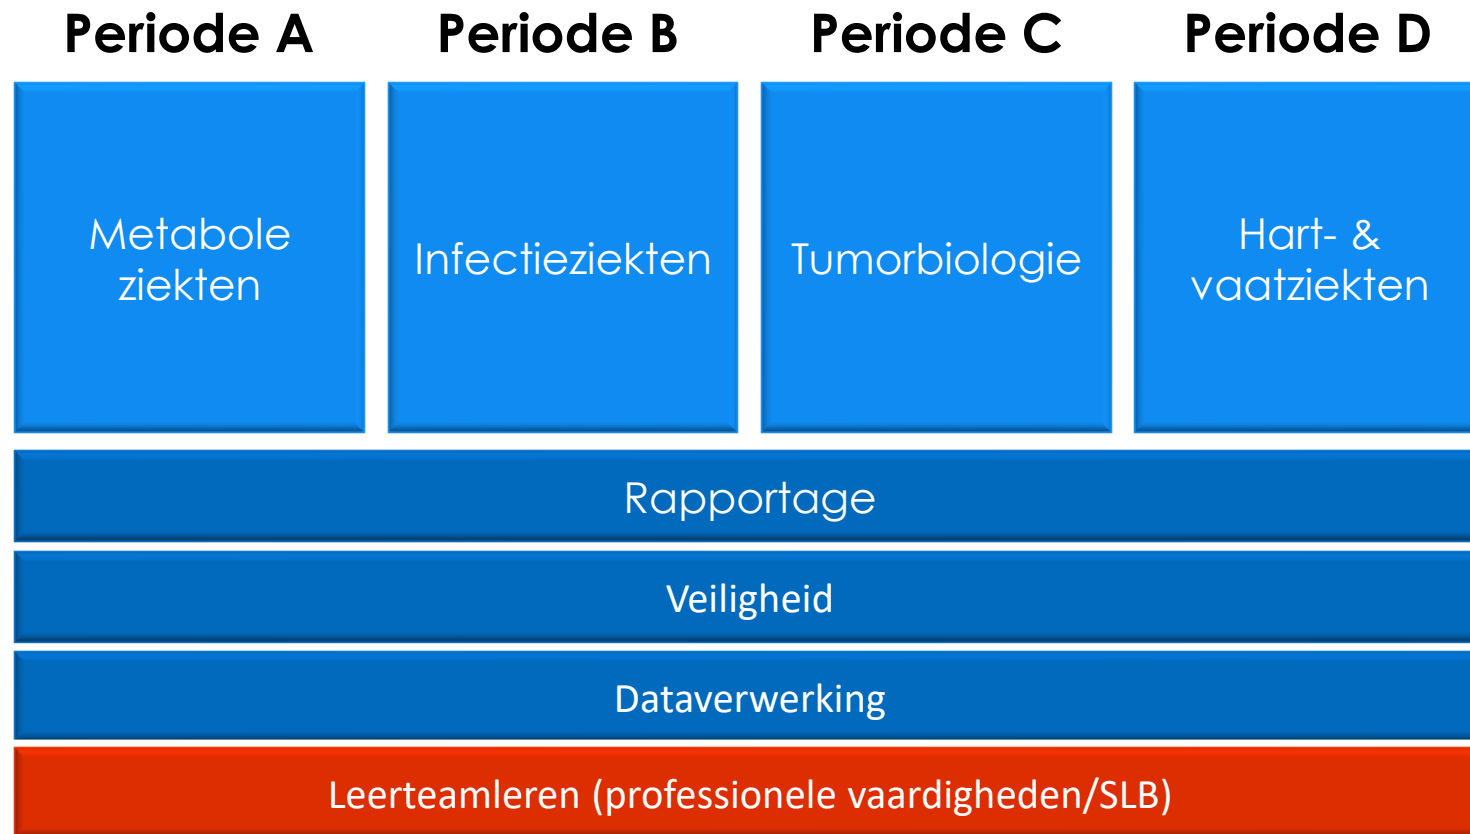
Periode A

Metabole ziekten

Periode B

Infectieziekten

Periode C

Tumorbiologie

Periode D

Hart- & vaatziekten

Rapportage

Veiligheid

Dataverwerking

Leerteamleren (professionele vaardigheden/SLB)